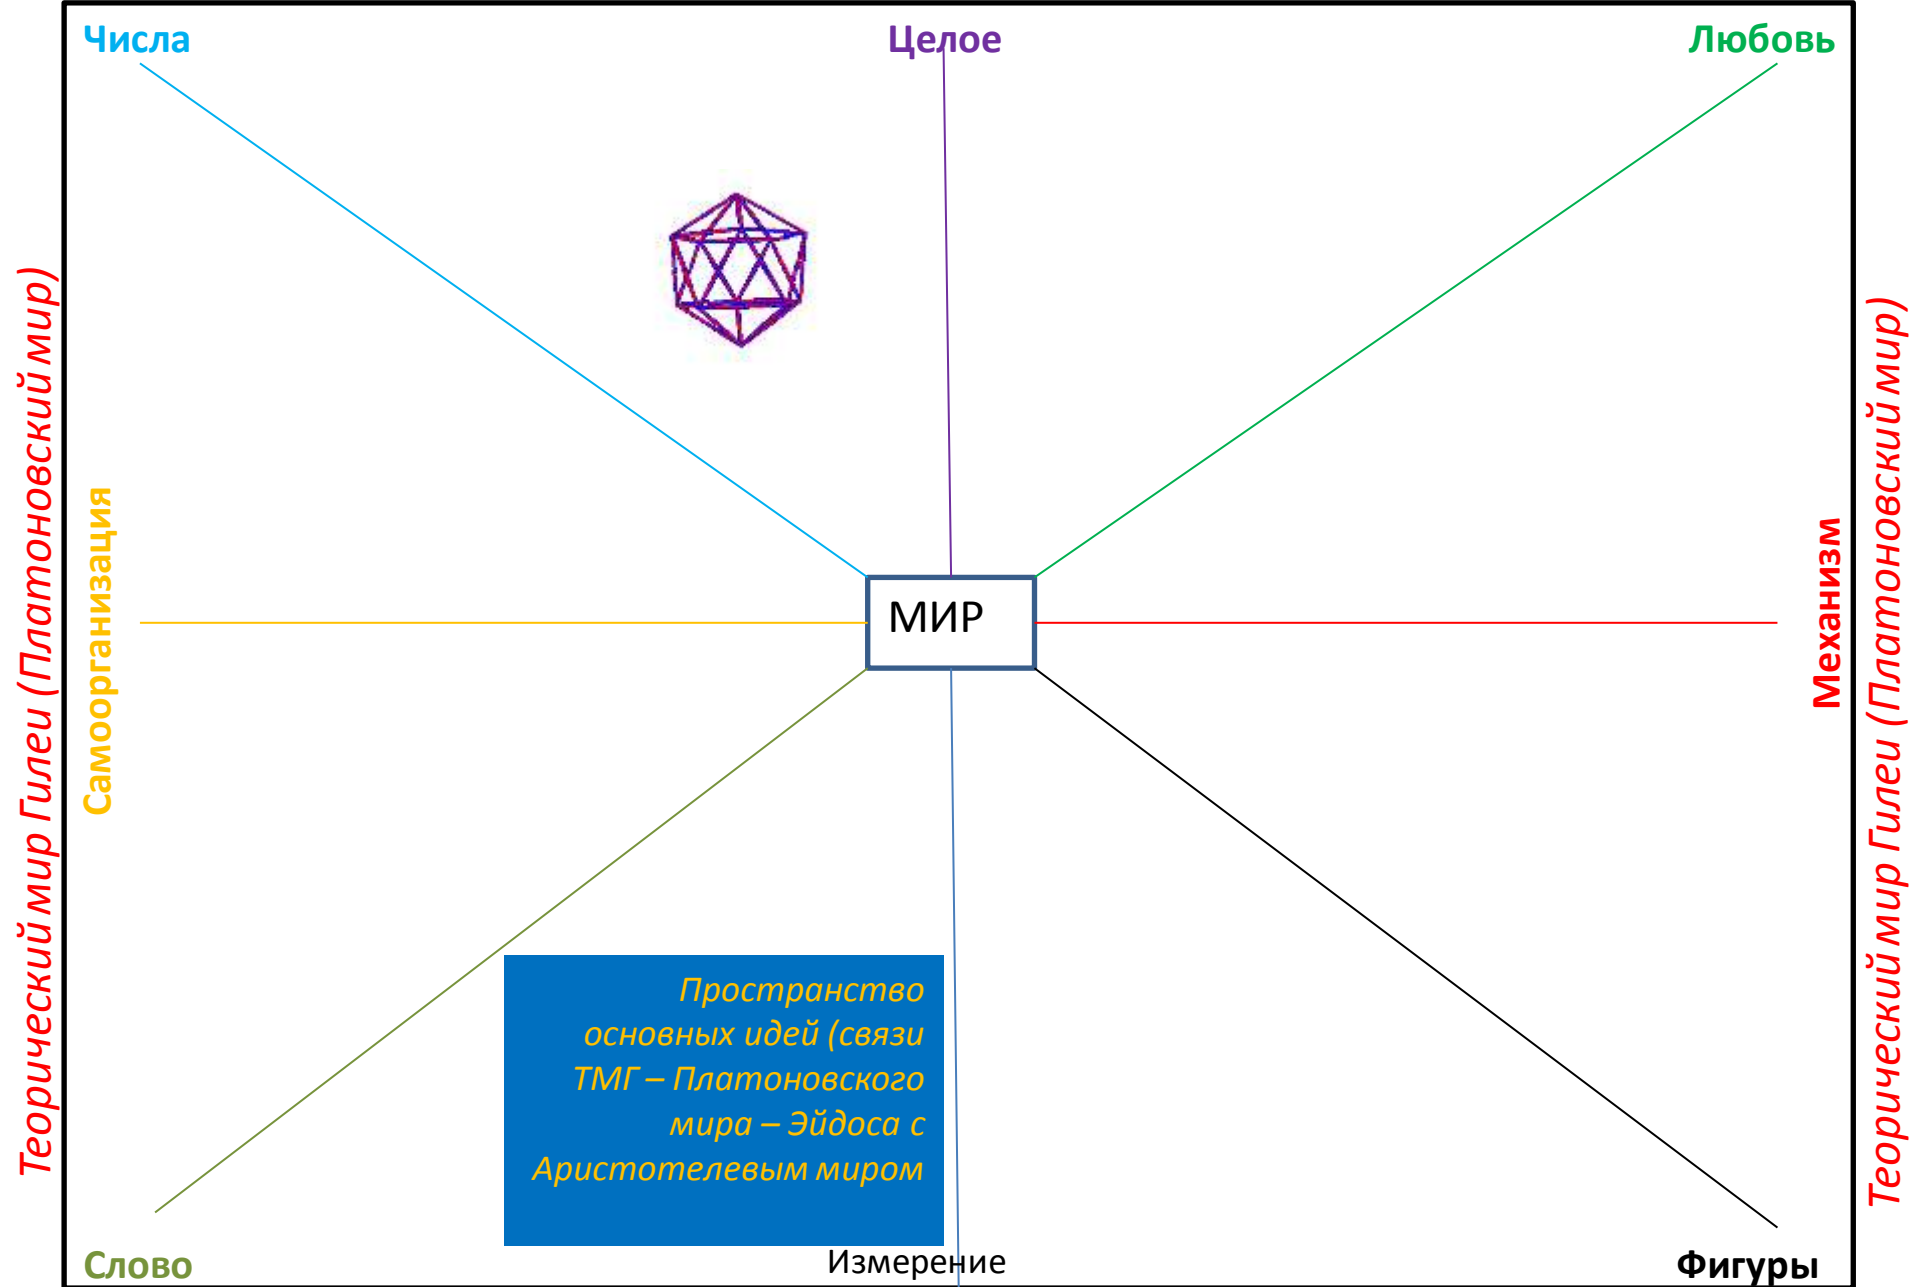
Теорический мир Гилеи (Платоновский мир)

Числа

Целое

Любовь

Самоорганизация

МИР

Механизм

Теорический мир Гилеи (Платоновский мир)

Пространство основных идей (связи ТМГ – Платоновского мира – Эйдоса с Аристотелевым миром

Слово

Измерение

Фигуры